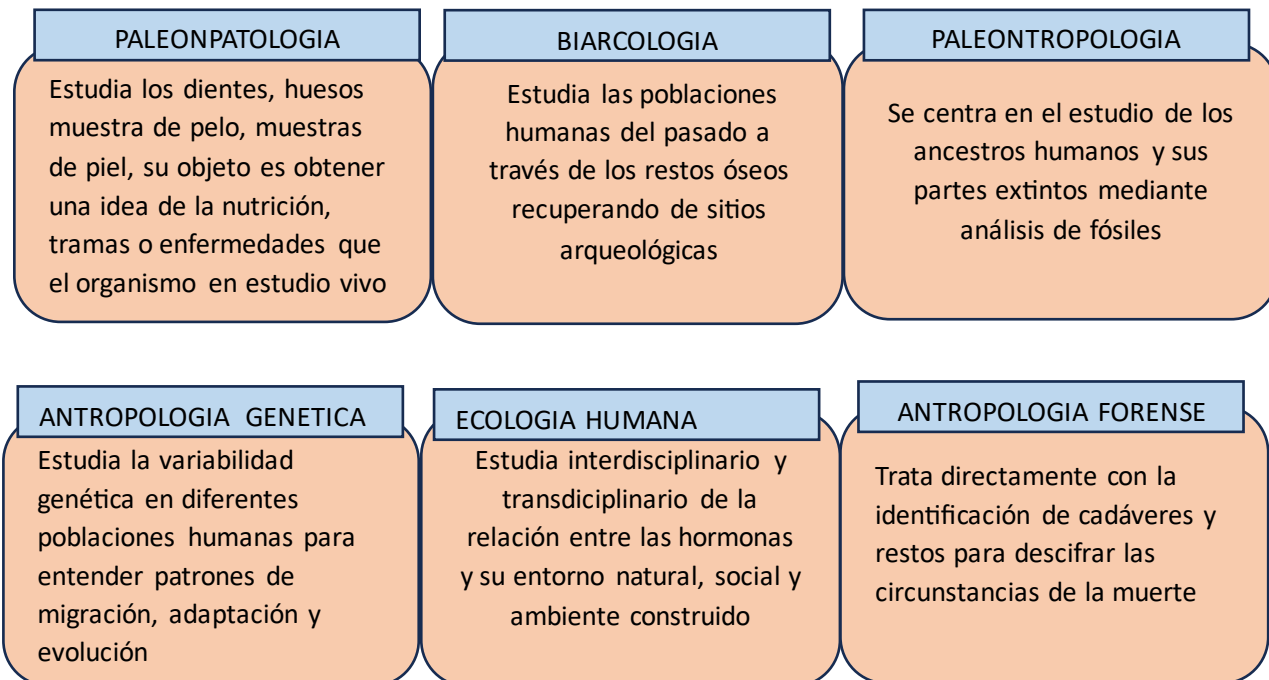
PALEONPATOLOGIA

Estudia los dientes, huesos muestra de pelo, muestras de piel, su objeto es obtener una idea de la nutrición, tramas o enfermedades que el organismo en estudio vivo

BIARCOLOGIA

Estudia las poblaciones humanas del pasado a través de los restos óseos recuperando de sitios arqueológicas

PALEONTROPOLOGIA

Se centra en el estudio de los ancestros humanos y sus partes extintos mediante análisis de fósiles

ANTROPOLOGIA GENETICA

Estudia la variabilidad genética en diferentes poblaciones humanas para entender patrones de migración, adaptación y evolución

ECOLOGIA HUMANA

Estudia interdisciplinario y transdiciplinario de la relación entre las hormonas y su entorno natural, social y ambiente construido

ANTROPOLOGIA FORENSE

Trata directamente con la identificación de cadáveres y restos para descifrar las circunstancias de la muerte